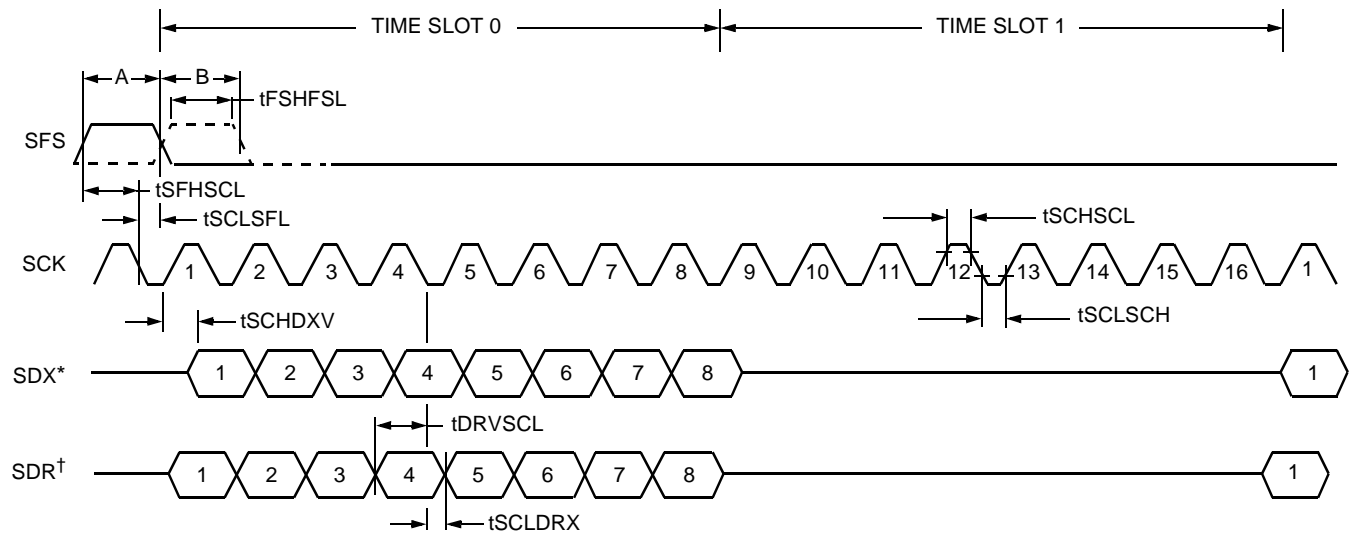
TIME SLOT 0

TIME SLOT 1

A

B

tFSHFSL

SFS

tSFHSCL

tSCLSFL

tSCHSCL

SCK

1 2 3 4 5 6 7 8 9 10 11 12 13 14 15 16 1

tSCHDXV

tSCLSCH

SDX*

1 2 3 4 5 6 7 8 1

tDRVSCL

SDR†

1 2 3 4 5 6 7 8 1

tSCLDRX